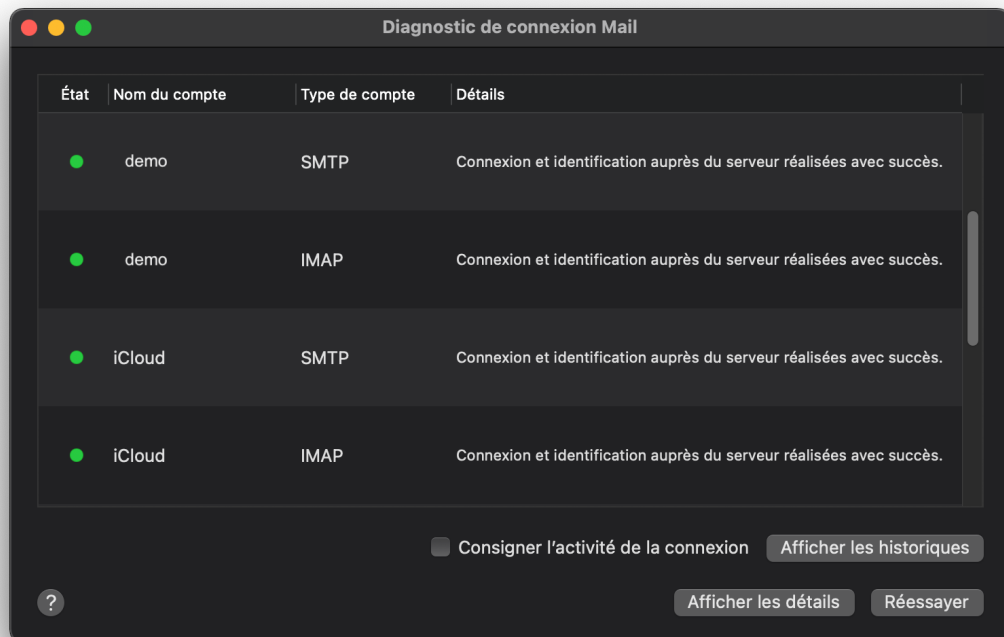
Diagnostic de connexion Mail

| État | Nom du compte | Type de compte | Détails |
|---|---|---|---|
| | demo | SMTP | Connexion et identification auprès du serveur réalisées avec succès. |
| | demo | IMAP | Connexion et identification auprès du serveur réalisées avec succès. |
| | iCloud | SMTP | Connexion et identification auprès du serveur réalisées avec succès. |
| | iCloud | IMAP | Connexion et identification auprès du serveur réalisées avec succès. |

Consigner l’activité de la connexion

Afficher les historiques

?

Afficher les détails

Réessayer